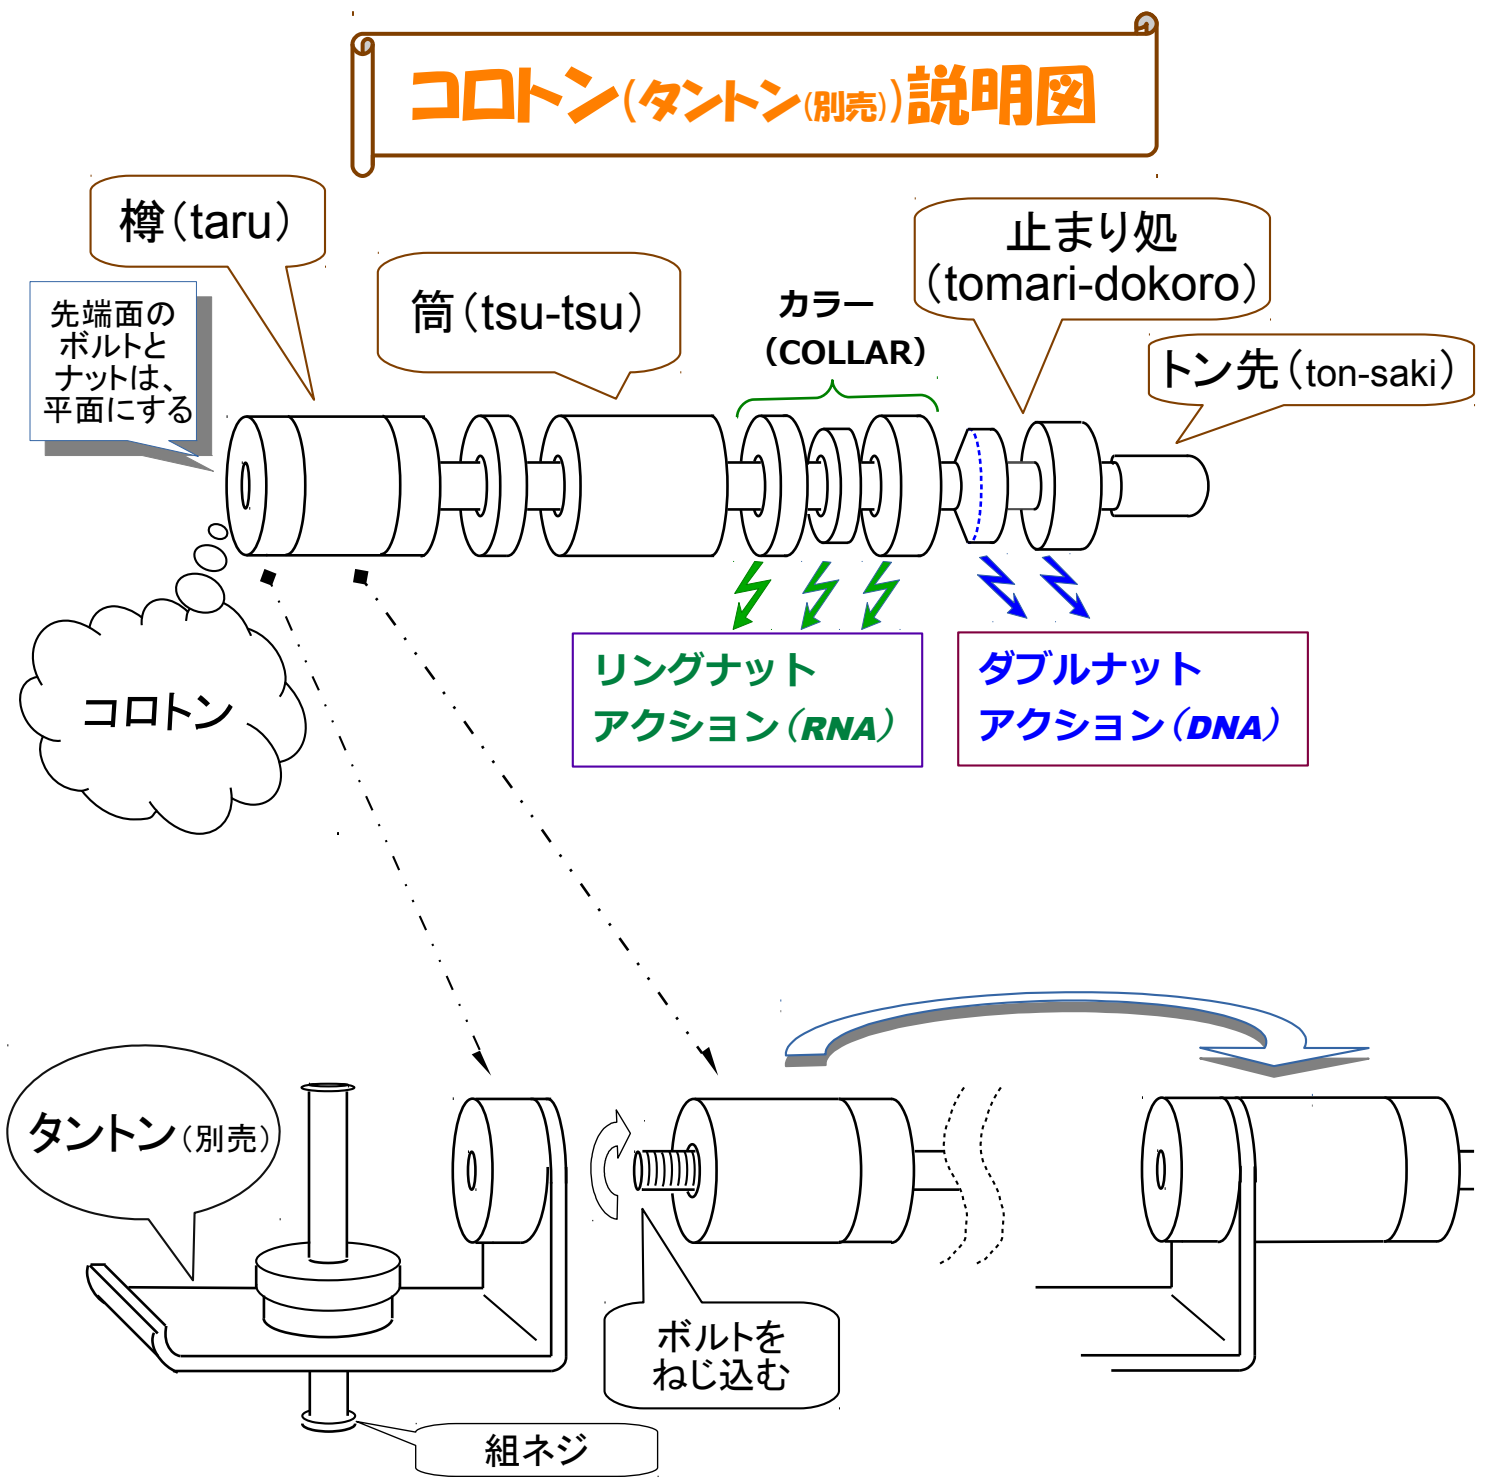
コロトン(タントン(別売))説明図

樽(taru)

先端面のボルトとナットは、平面にする

筒(tsu-tsu)

カラー
(COLLAR)

止まり処
(tomari-dokoro)

トン先(ton-saki)

リングナット
アクション(RNA)

ダブルナット
アクション(DNA)

コロトン

タントン(別売)

ボルトをねじ込む

組ネジ